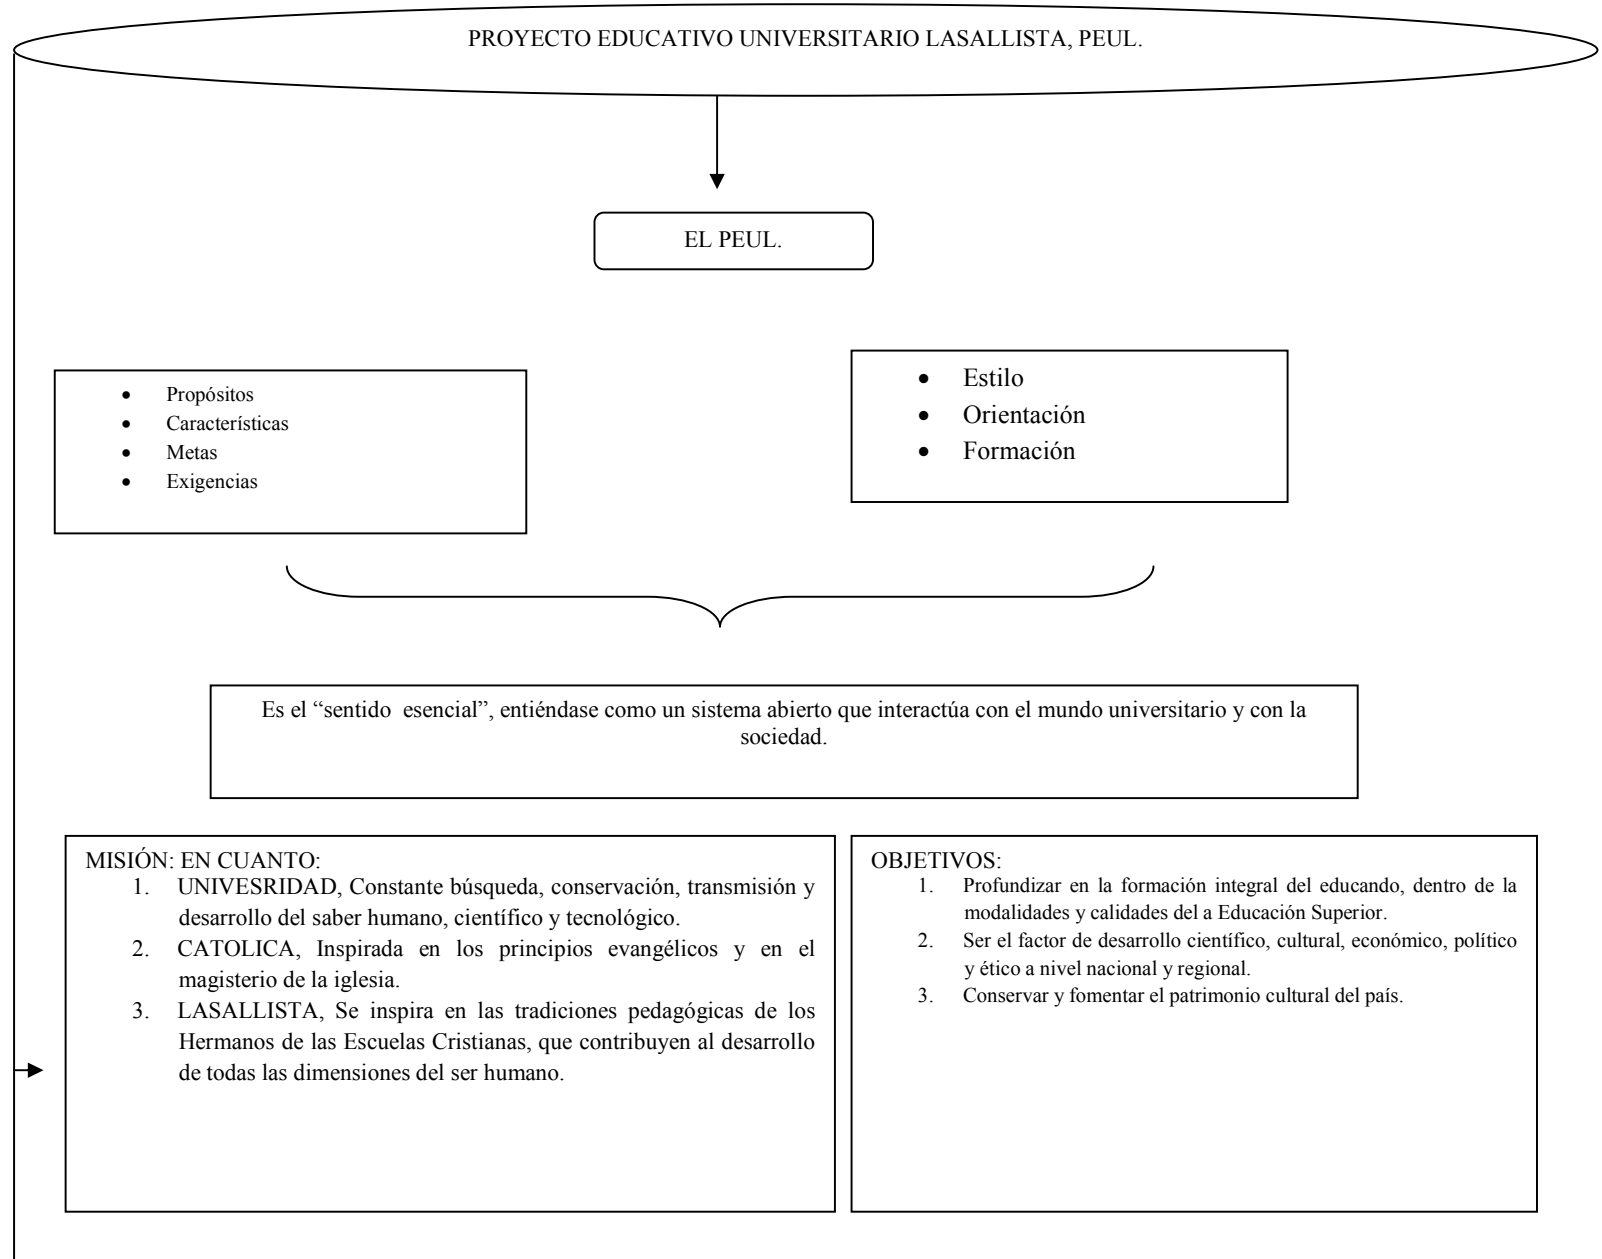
PROYECTO EDUCATIVO UNIVERSITARIO LASALLISTA, PEUL.

EL PEUL.

- Propósitos
- Características
- Metas
- Exigencias

- Estilo
- Orientación
- Formación

Es el "sentido esencial", entiéndase como un sistema abierto que interactúa con el mundo universitario y con la sociedad.

MISIÓN: EN CUANTO:
1. UNIVESRIDAD, Constante búsqueda, conservación, transmisión y desarrollo del saber humano, científico y tecnológico.
2. CATOLICA, Inspirada en los principios evangélicos y en el magisterio de la iglesia.
3. LASALLISTA, Se inspira en las tradiciones pedagógicas de los Hermanos de las Escuelas Cristianas, que contribuyen al desarrollo de todas las dimensiones del ser humano.

OBJETIVOS:
1. Profundizar en la formación integral del educando, dentro de la modalidades y calidades del a Educación Superior.
2. Ser el factor de desarrollo científico, cultural, económico, político y ético a nivel nacional y regional.
3. Conservar y fomentar el patrimonio cultural del país.